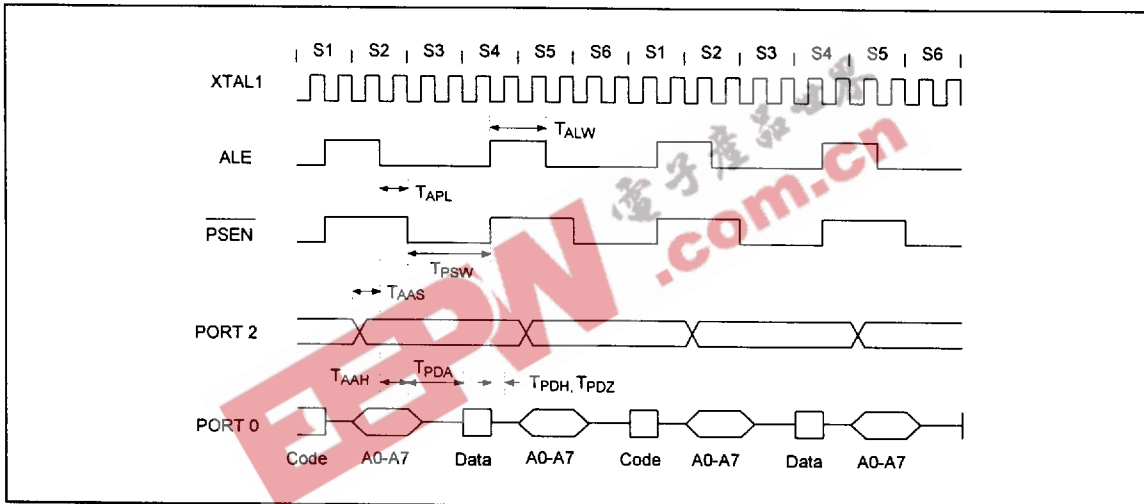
S1 S2 S3 S4 S5 S6 S1 S2 S3 S4 S5 S6

XTAL1

ALE

$T_{ALW}$

$T_{APL}$

$\overline{PSEN}$

$T_{PSW}$

$T_{AAS}$

PORT 2

$T_{AAH}$ $T_{PDA}$ $T_{PDH}$, $T_{PDZ}$

PORT 0

Code A0-A7 Data A0-A7 Code A0-A7 Data A0-A7

EEDW 电子工程世界 .com.cn